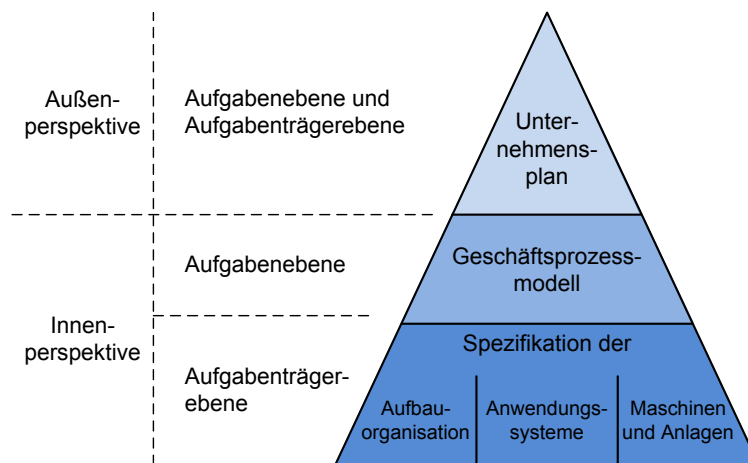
Außenperspektive

Aufgabenebene und Aufgabenträgerebene

Unternehmensplan

Innenperspektive

Aufgabenebene

Geschäftsprozessmodell

Aufgabenträgerebene

Spezifikation der

Aufbauorganisation

Anwendungssysteme

Maschinen und Anlagen